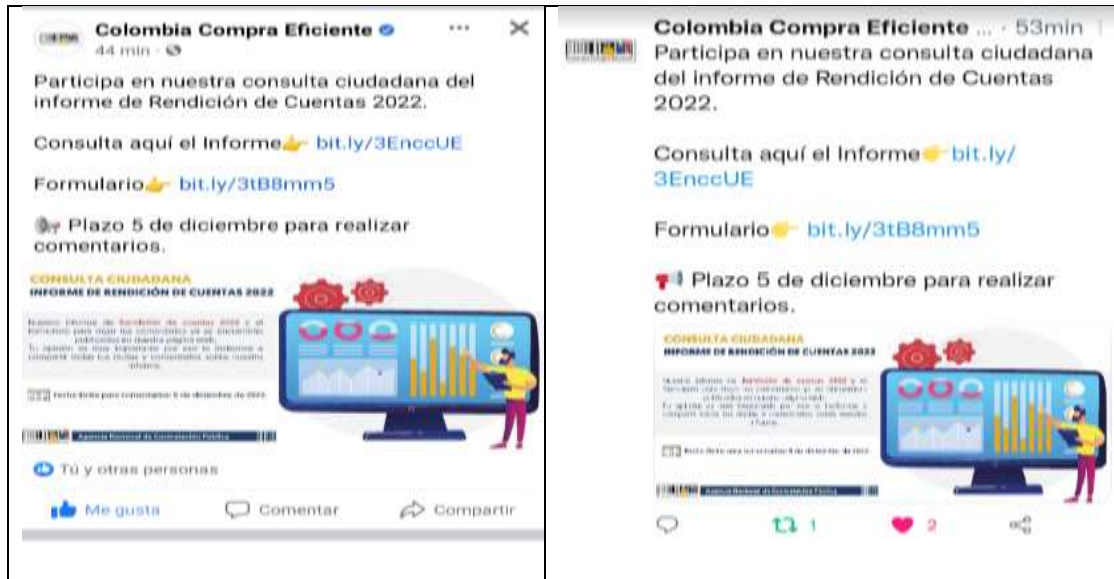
Colombia Compra Eficiente
44 min ·

Participa en nuestra consulta ciudadana del informe de Rendición de Cuentas 2022.

Consulta aquí el Informe bit.ly/3EnccUE

Formulario bit.ly/3tB8mm5

Plazo 5 de diciembre para realizar comentarios.

CONSULTA CIUDADANA
INFORME DE RENDICIÓN DE CUENTAS 2022

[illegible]

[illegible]

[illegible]

Tú y otras personas

Me gusta Comentar Compartir

Colombia Compra Eficiente ... · 53min
Participa en nuestra consulta ciudadana del informe de Rendición de Cuentas 2022.

Consulta aquí el Informe bit.ly/3EnccUE

Formulario bit.ly/3tB8mm5

Plazo 5 de diciembre para realizar comentarios.

CONSULTA CIUDADANA
INFORME DE RENDICIÓN DE CUENTAS 2022

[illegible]

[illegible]

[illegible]

1 2